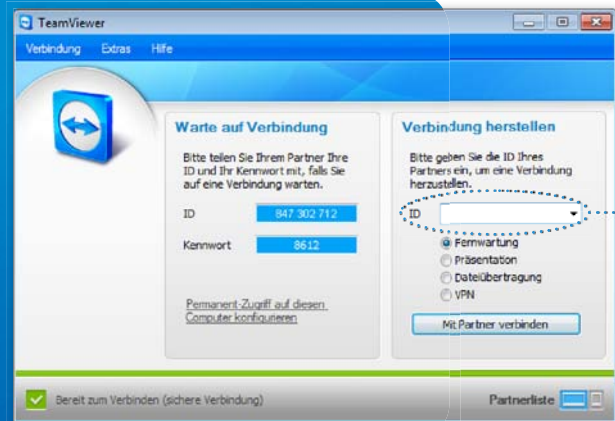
TeamViewer

Verbindung Extras Hilfe

Warte auf Verbindung

Bitte teilen Sie Ihrem Partner Ihre ID und Ihr Kennwort mit, falls Sie auf eine Verbindung warten.

ID 847 302 712

Kennwort 8612

Permanent-Zugriff auf diesen Computer konfigurieren

Verbindung herstellen

Bitte geben Sie die ID Ihres Partners ein, um eine Verbindung herzustellen.

ID

Fernwartung

Präsentation

Dateiübertragung

VPN

Mit Partner verbinden

Bereit zum Verbinden (sichere Verbindung)

Partnerliste